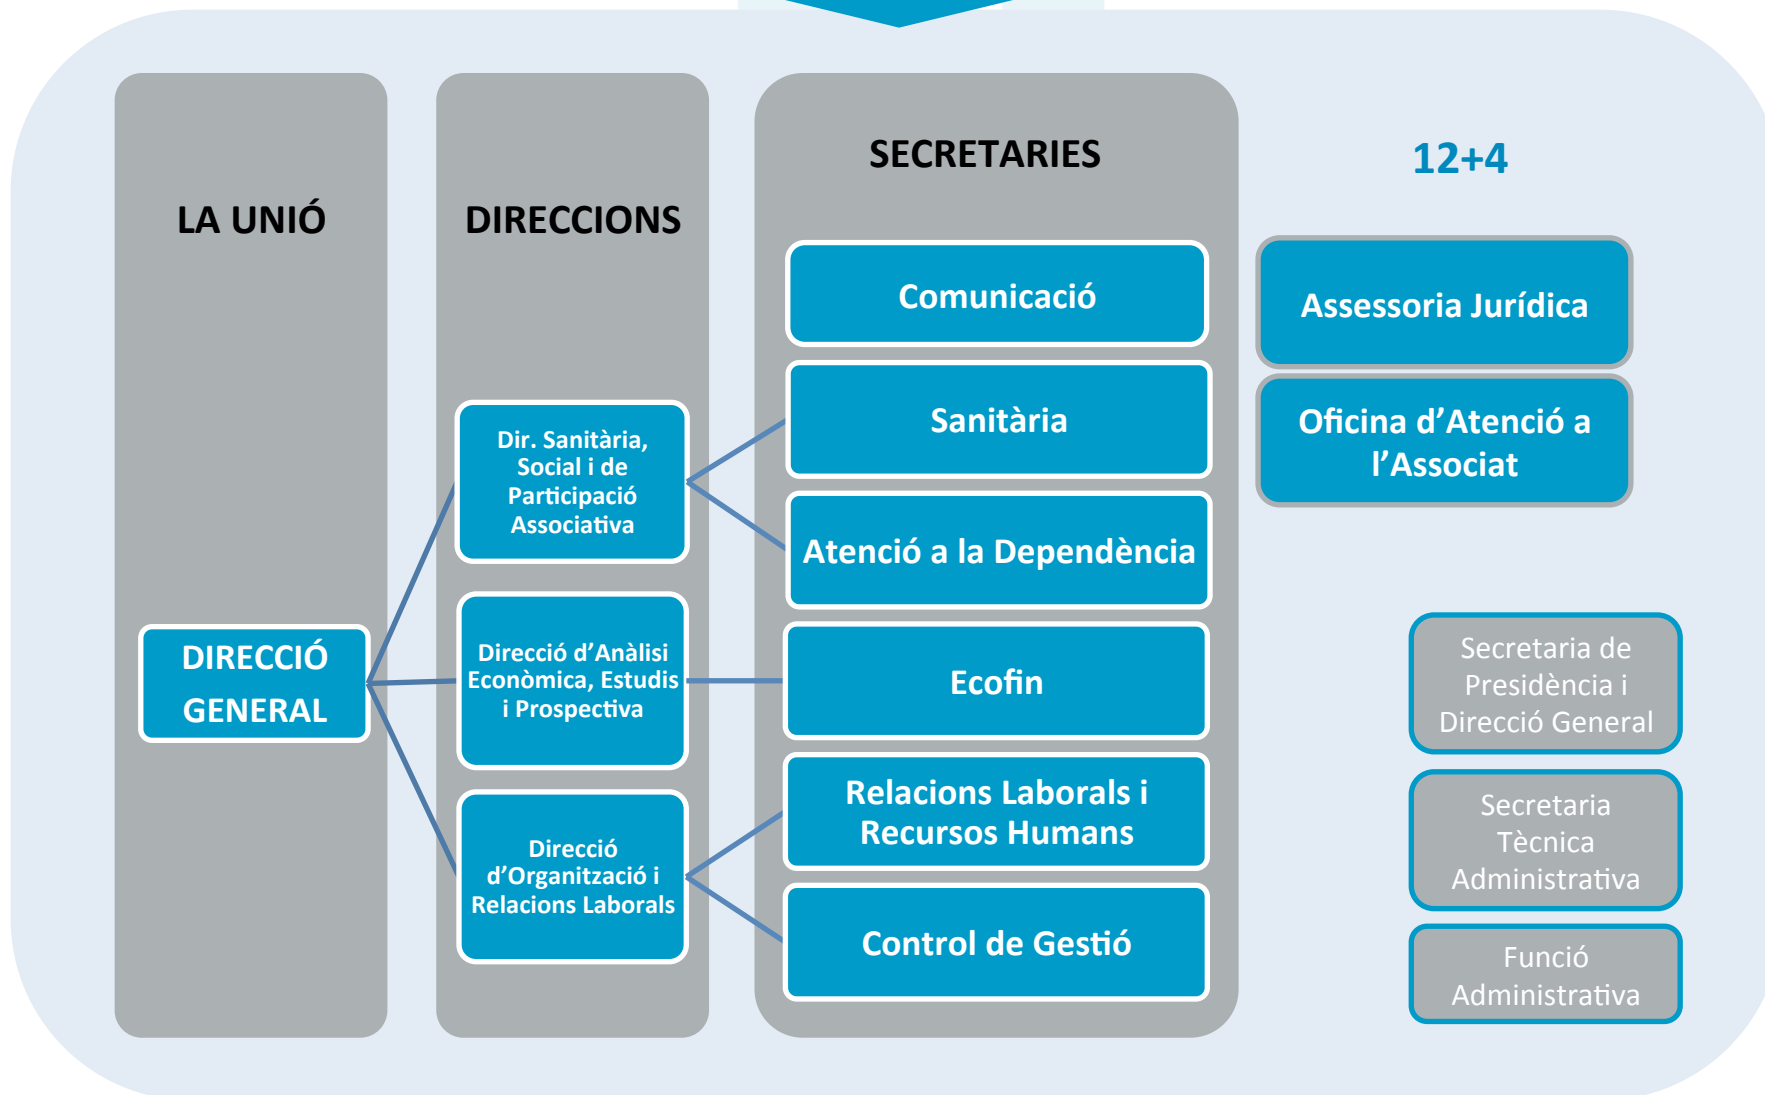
LA UNIÓ

DIRECCIONS

SECRETARIES

12+4

DIRECCIÓ GENERAL

Dir. Sanitària, Social i de Participació Associativa

Direcció d'Anàlisi Econòmica, Estudis i Prospectiva

Direcció d'Organització i Relacions Laborals

Comunicació

Sanitària

Atenció a la Dependència

Ecofin

Relacions Laborals i Recursos Humans

Control de Gestió

Assessoria Jurídica

Oficina d'Atenció a l'Associat

Secretaria de Presidència i Direcció General

Secretaria Tècnica Administrativa

Funció Administrativa